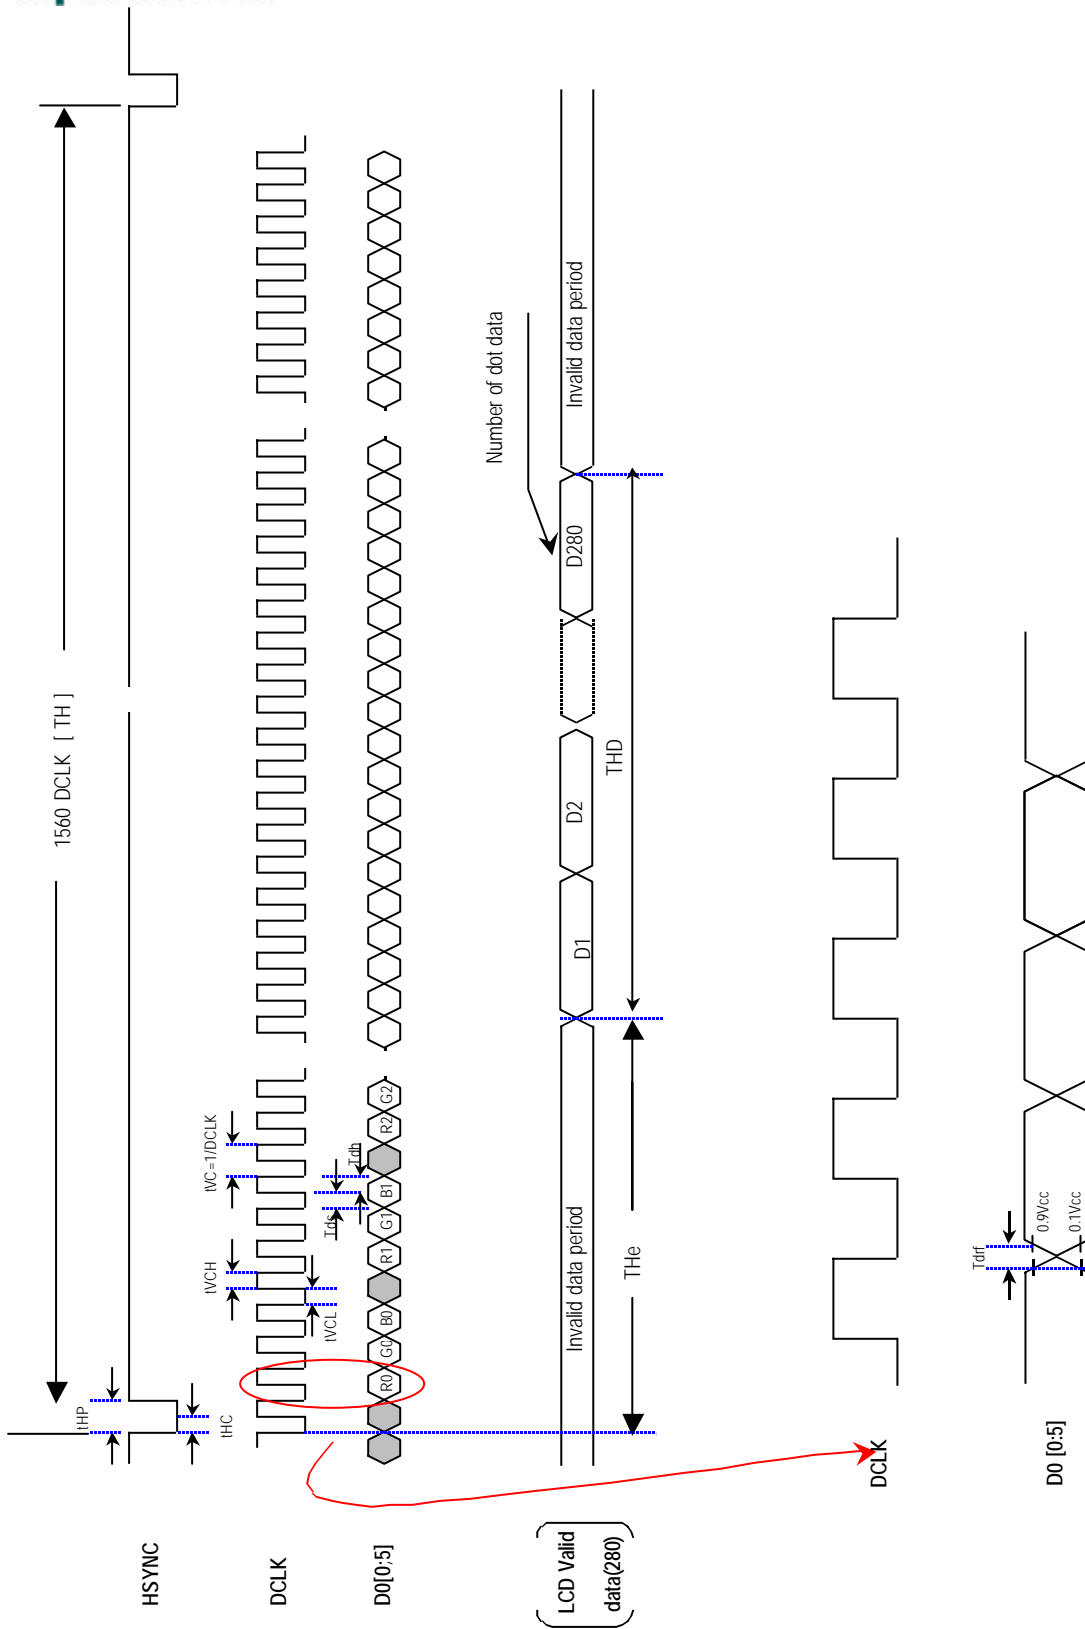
1560 DCLK [ TH ]

Number of dot data

Invalid data period

D280

THD

D2

D1

tVC=1/DCLK

Tdh

tVCH

Tds

tVCL

tHP

tHC

R0 G0 B0 R1 G1 B1 R2 G2

Invalid data period

THe

Tdrf

0.9Vcc

0.1Vcc

HSYNC

DCLK

D0[0:5]

LCD Valid data(280)

DCLK

D0 [0:5]